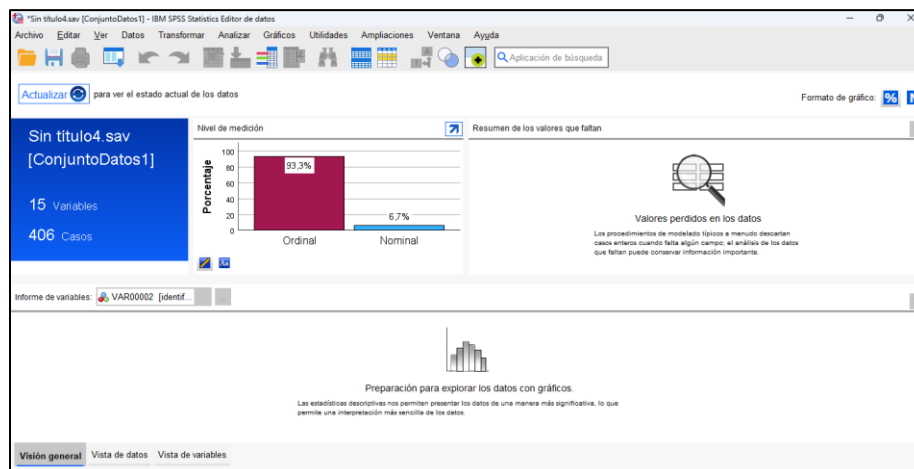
*Sin título4.sav [ConjuntoDatos1] - IBM SPSS Statistics Editor de datos

Archivo Editar Ver Datos Transformar Analizar Gráficos Utilidades Ampliaciones Ventana Ayuda

Aplicación de búsqueda

Actualizar para ver el estado actual de los datos

Formato de gráfico: %

Sin título4.sav [ConjuntoDatos1]

15 Variables

406 Casos

Nivel de medición

Porcentaje

100
80
60
40
20
0

93,3%

6,7%

Ordinal Nominal

Resumen de los valores que faltan

Valores perdidos en los datos

Los procedimientos de modelado típicos a menudo descartan casos enteros cuando falta algún campo; el análisis de los datos que faltan puede conservar información importante.

Informe de variables: VAR00002 [identif...

Preparación para explorar los datos con gráficos.

Las estadísticas descriptivas nos permiten presentar los datos de una manera más significativa, lo que permite una interpretación más sencilla de los datos.

Visión general Vista de datos Vista de variables